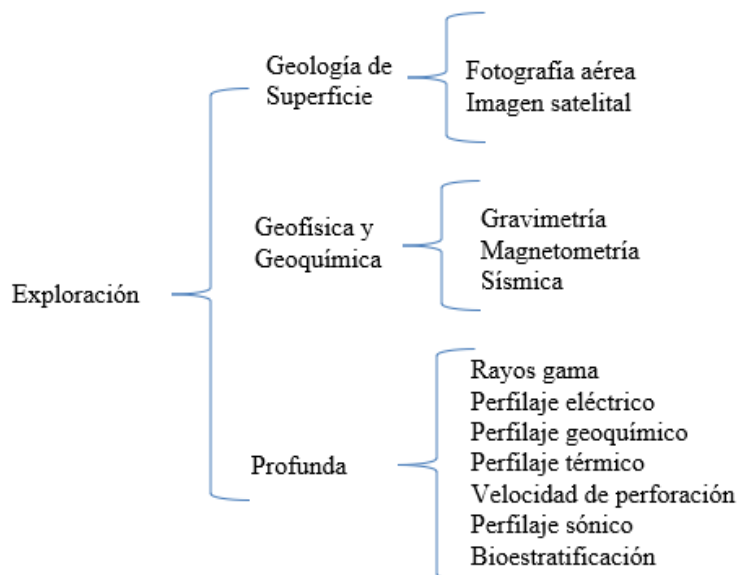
Exploración

Geología de Superficie

Fotografía aérea
Imagen satelital

Geofísica y Geoquímica

Gravimetría
Magnetometría
Sísmica

Profunda

Rayos gama
Perfilaje eléctrico
Perfilaje geoquímico
Perfilaje térmico
Velocidad de perforación
Perfilaje sónico
Bioestratificación